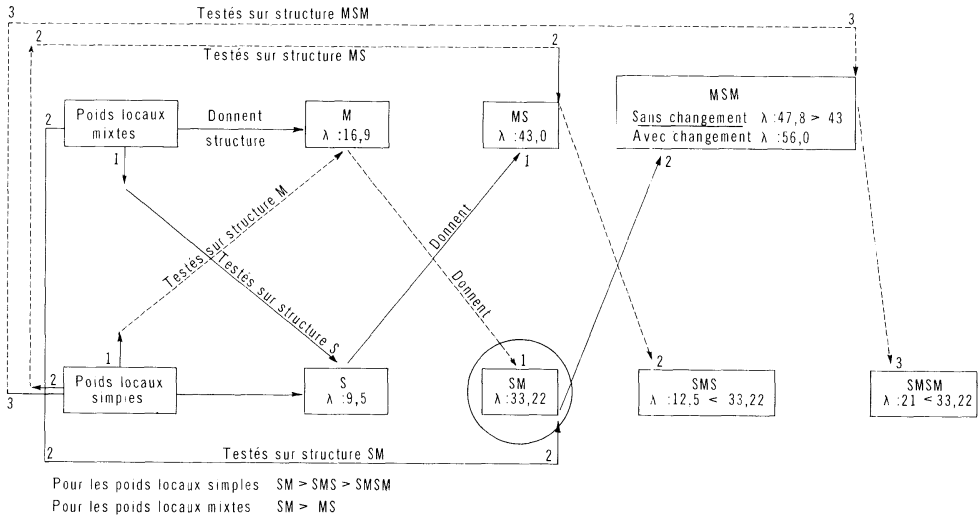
3 Testés sur structure MSM 3

2 Testés sur structure MS 2

2 Poids locaux mixtes

Donnent structure

M
λ :16,9

MS
λ :43,0

MSM
Sans changement λ :47,8 > 43
Avec changement λ :56,0

1

Testés sur structure M

Testés sur structure S

Donnent

Donnent

1

2

1

2 Poids locaux simples

3

S
λ :9,5

1
SM
λ :33,22

2
SMS
λ :12,5 < 33,22

3
SMSM
λ :21 < 33,22

2 Testés sur structure SM 2

Pour les poids locaux simples SM > SMS > SMSM
Pour les poids locaux mixtes SM > MS